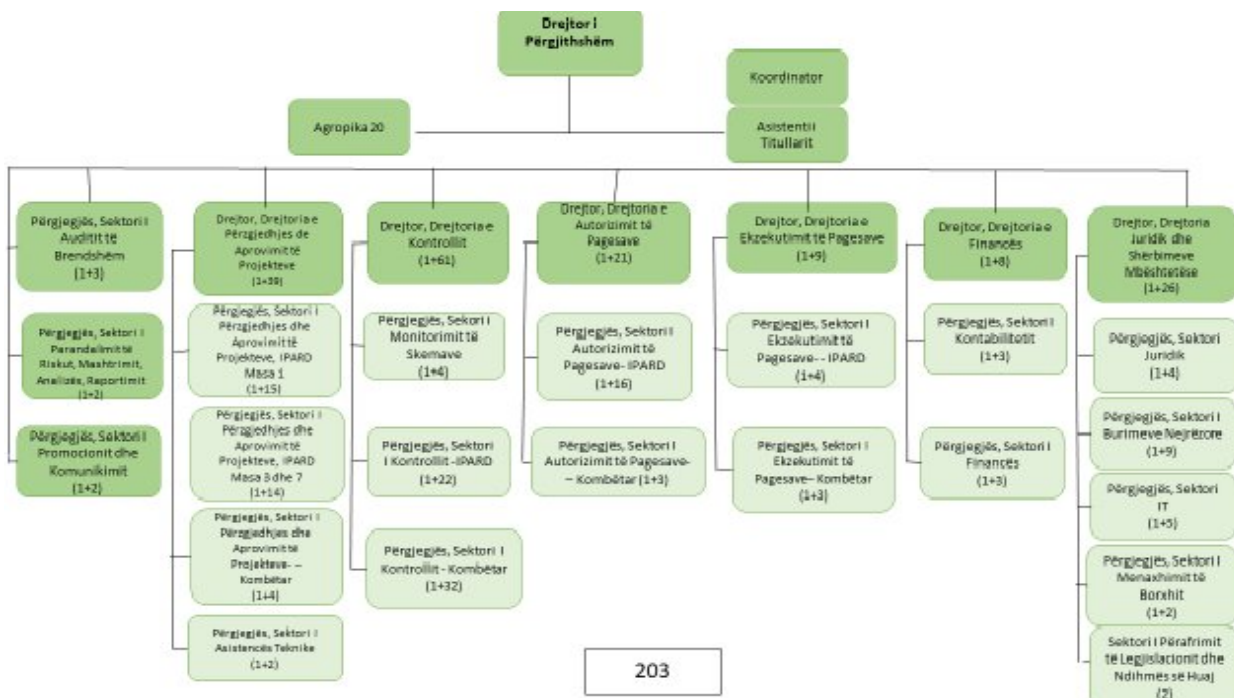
Drejtor i Përgjithshëm

Koordinator

Agropika 20

Asistenti i Titullarit

Përgjegjës, Sektori i Auditit të Brendshëm (1+3)

Përgjegjës, Sektori i Parandalimit të Riskut, Mashtrimit, Analizës, Raportimit (1+2)

Përgjegjës, Sektori i Promocionit dhe Komunikimit (1+2)

Drejtor, Drejtoria e Përzgjedhjes de Aprovimit të Projekteve (1+39)

Përgjegjës, Sektori i Përzgjedhjes dhe Aprovimit të Projekteve, IPARD Masa 1 (1+15)

Përgjegjës, Sektori i Përzgjedhjes dhe Aprovimit të Projekteve, IPARD Masa 3 dhe 7 (1+14)

Përgjegjës, Sektori i Përzgjedhjes dhe Aprovimit të Projekteve- – Kombëtar (1+4)

Përgjegjës, Sektori i Asistencës Teknike (1+2)

Drejtor, Drejtoria e Kontrollit (1+61)

Përgjegjës, Sekori i Monitorimit të Skemave (1+4)

Përgjegjës, Sektori i Kontrollit - IPARD (1+22)

Përgjegjës, Sektori i Kontrollit - Kombëtar (1+32)

Drejtor, Drejtoria e Autorizimit të Pagesave (1+21)

Përgjegjës, Sektori i Autorizimit të Pagesave- IPARD (1+16)

Përgjegjës, Sektori i Autorizimit të Pagesave- – Kombëtar (1+3)

Drejtor, Drejtoria e Ekzekutimit të Pagesave (1+9)

Përgjegjës, Sektori i Ekzekutimit të Pagesave- - IPARD (1+4)

Përgjegjës, Sektori i Ekzekutimit të Pagesave– Kombëtar (1+3)

Drejtor, Drejtoria e Financës (1+8)

Përgjegjës, Sektori i Kontabilitetit (1+3)

Përgjegjës, Sektori i Financës (1+3)

Drejtor, Drejtoria Juridik dhe Shërbimeve Mbështetëse (1+26)

Përgjegjës, Sektori Juridik (1+4)

Përgjegjës, Sektori i Burimeve Nejrërore (1+9)

Përgjegjës, Sektori IT (1+5)

Përgjegjës, Sektori i Menaxhimit të Borxhit (1+2)

Sektori i Përafrimit të Legjislacionit dhe Ndihmës së Huaj (2)

203